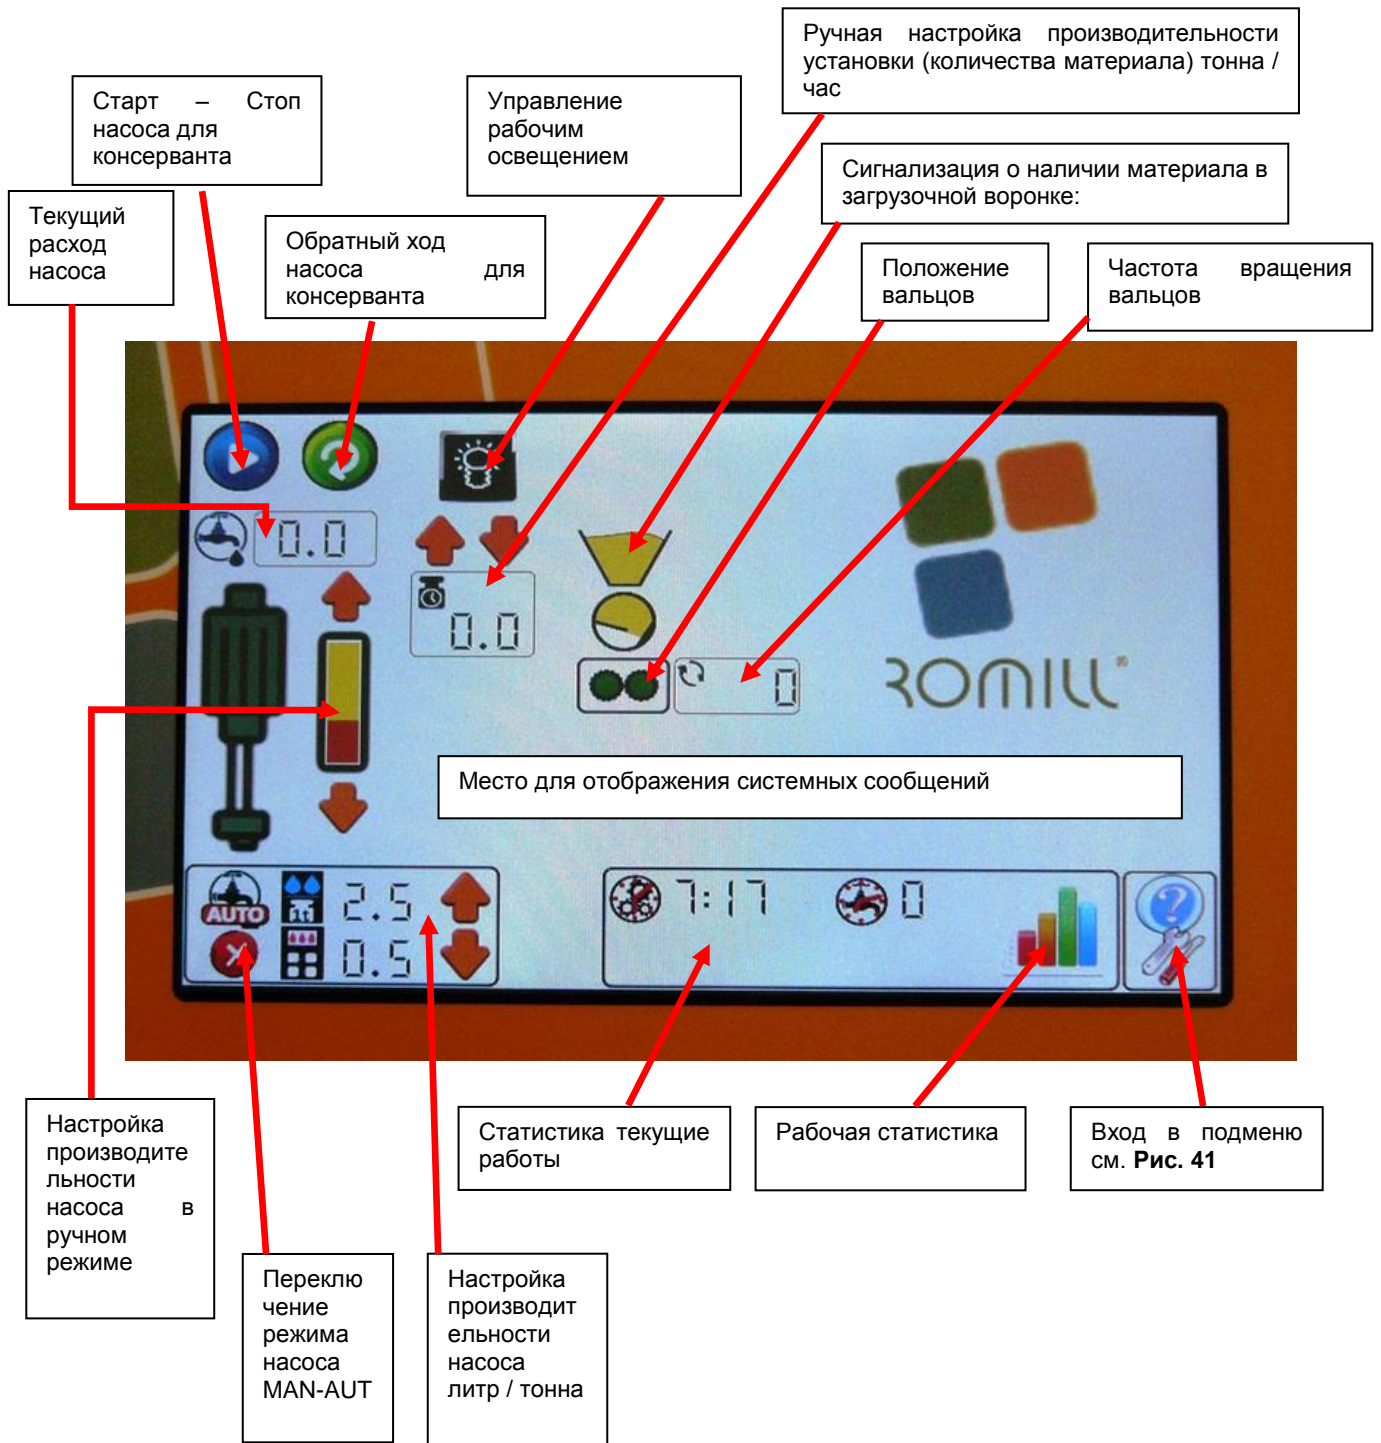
Ручная настройка производительности установки (количества материала) тонна / час

Старт – Стоп насоса для консерванта

Управление рабочим освещением

Сигнализация о наличии материала в загрузочной воронке:

Текущий расход насоса

Обратный ход насоса для консерванта

Положение вальцов

Частота вращения вальцов

0.0

0.0

0

ROMILL

Место для отображения системных сообщений

AUTO

2.5

0.5

7:17

0

Настройка производительности насоса в ручном режиме

Статистика текущие работы

Рабочая статистика

Вход в подменю см. **Рис. 41**

Переключение режима насоса MAN-AUT

Настройка производительности насоса литр / тонна